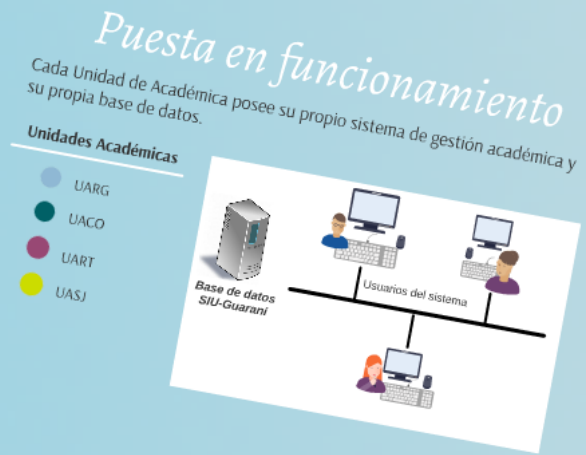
Puesta en funcionamiento

Cada Unidad de Académica posee su propio sistema de gestión académica y su propia base de datos.

Unidades Académicas

UARG

UACO

UART

UASJ

Base de datos SIU-Guarani

Usuarios del sistema